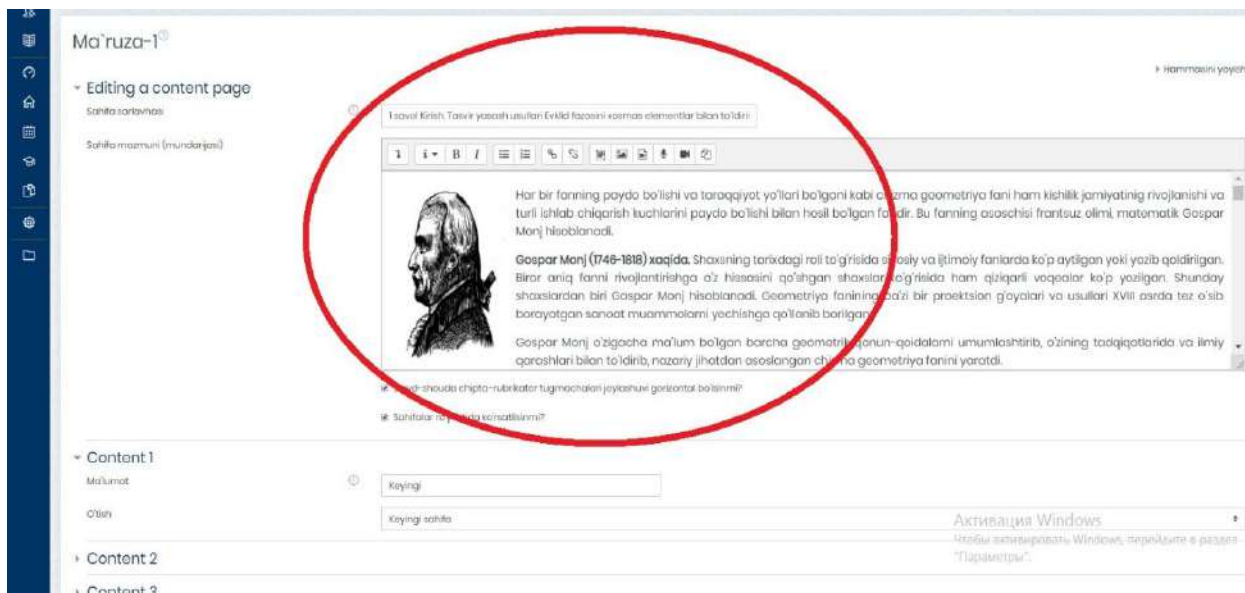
Ma`ruza-1

▸ Hammasini yoyish

▾ Editing a content page

Sahifa sarlavhasi

1 savol Kirish. Tasvir yasash usullari Evklid fazosini xosmas elementlar bilan to'ldiri

Sahifa mazmuni (mundarijasi)

Har bir fanning paydo bo'lishi va taraqqiyot yo'llari bo'lgani kabi chizma geometriya fani ham kishilik jamiyatinig rivojlanishi va turli ishlab chiqarish kuchlarini paydo bo'lishi bilan hosil bo'lgan fandir. Bu fanning asoschisi frantsuz olimi, matematik Gaspar Monj hisoblanadi.

Gaspar Monj (1746-1818) xaqida. Shaxsning tarixdagi roli to'g'risida siyosiy va ijtimoiy fanlarda ko'p aytilgan yoki yozib qoldirilgan. Biror aniq fanni rivojlantirishga o'z hissasini qo'shgan shaxslar to'g'risida ham qiziqarli voqealar ko'p yozilgan. Shunday shaxslardan biri Gaspar Monj hisoblanadi. Geometriya fanining ba'zi bir proektsion g'oyalari va usullari XVIII asrda tez o'sib borayotgan sanoat muammolarini yechishga qo'llanib borilgan.

Gaspar Monj o'zigacha ma'lum bo'lgan barcha geometrik qonun-qoidalarni umumlashtirib, o'zining tadqiqotlarida va ilmiy qarashlari bilan to'ldirib, nazariy jihatdan asoslangan chizma geometriya fanini yaratdi.

Slayd-shouda chipta-rubrikator tugmachalari joylashuvi gorizontal bo'lsinmi?

Sahifalar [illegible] ko'rsatilsinmi?

▾ Content 1

Ma'lumot

Keyingi

O'tish

Keyingi sahifa

Активация Windows
Чтобы активировать Windows, перейдите в раздел "Параметры".

▸ Content 2

▸ Content 3